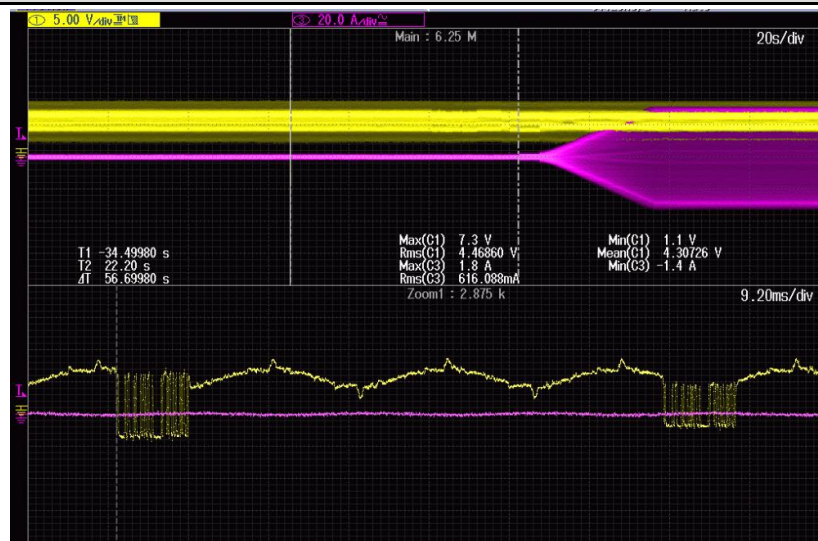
① 5.00 V/div

③ 20.0 A/div

Main : 6.25 M

20s/div

T1 -34.49980 s
T2 22.20 s
ΔT 56.69980 s

Max(C1) 7.3 V
Rms(C1) 4.46860 V
Max(C3) 1.8 A
Rms(C3) 616.088mA

Min(C1) 1.1 V
Mean(C1) 4.30726 V
Min(C3) -1.4 A

Zoom1 : 2.875 k

9.20ms/div